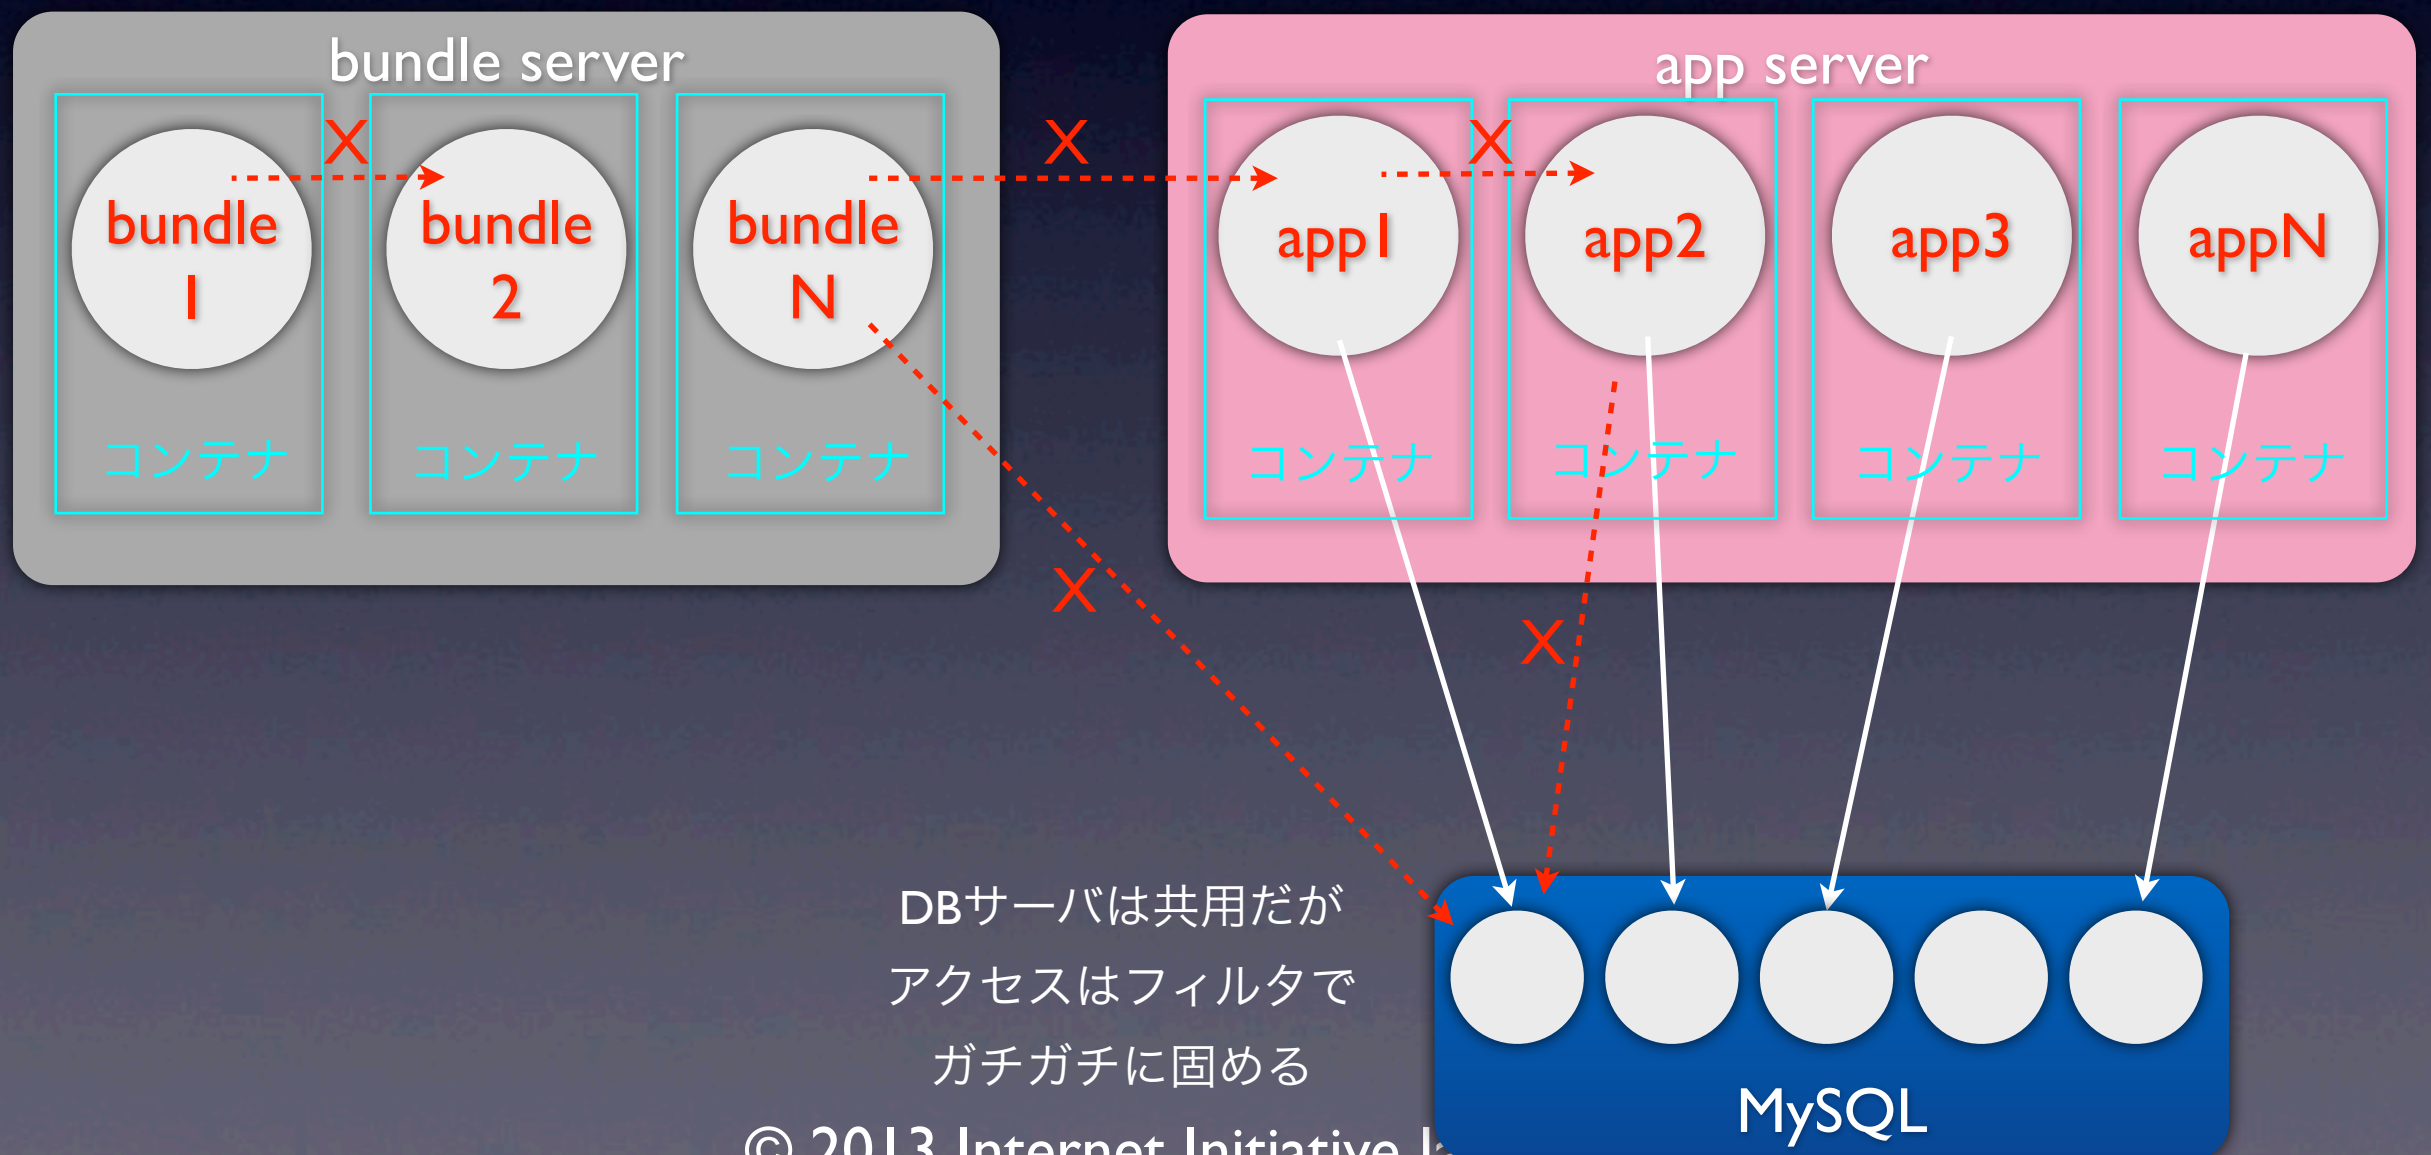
bundle server

bundle 1
コンテナ

bundle 2
コンテナ

bundle N
コンテナ

app server

app1
コンテナ

app2
コンテナ

app3
コンテナ

appN
コンテナ

X X X X X

DBサーバは共用だが
アクセスはフィルタで
ガチガチに固める

MySQL

© 2013 Internet Initiative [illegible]